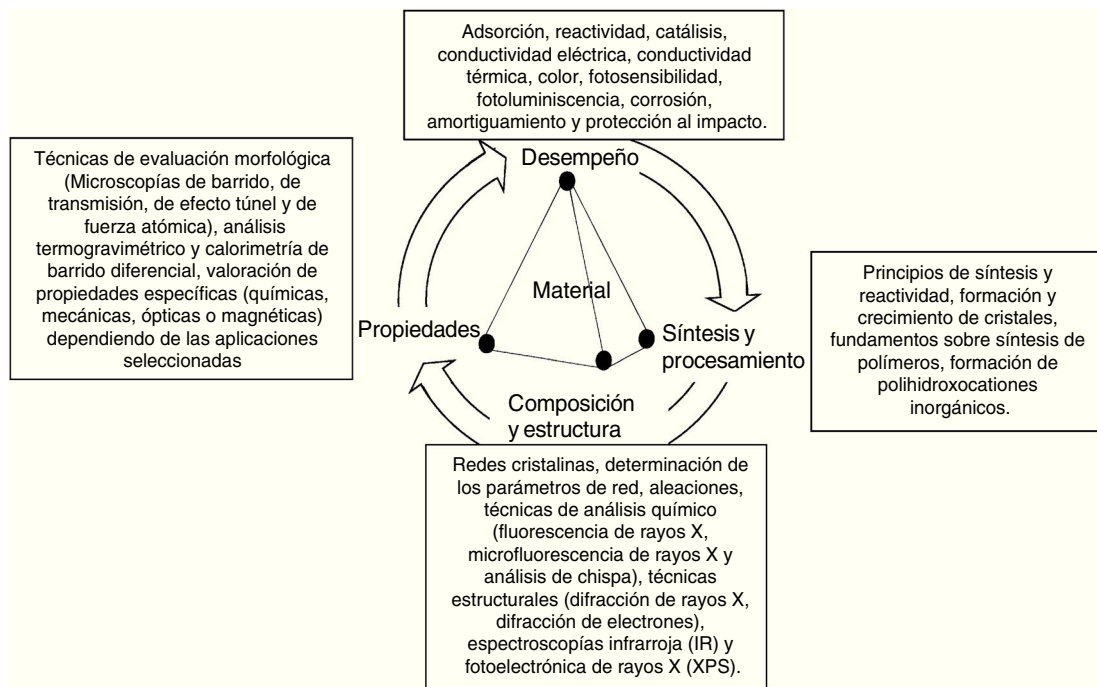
Adsorción, reactividad, catálisis, conductividad eléctrica, conductividad térmica, color, fotosensibilidad, fotoluminiscencia, corrosión, amortiguamiento y protección al impacto.

Técnicas de evaluación morfológica (Microscopías de barrido, de transmisión, de efecto túnel y de fuerza atómica), análisis termogravimétrico y calorimetría de barrido diferencial, valoración de propiedades específicas (químicas, mecánicas, ópticas o magnéticas) dependiendo de las aplicaciones seleccionadas

Desempeño

Material

Propiedades

Síntesis y procesamiento

Composición y estructura

Principios de síntesis y reactividad, formación y crecimiento de cristales, fundamentos sobre síntesis de polímeros, formación de polihidroxocationes inorgánicos.

Redes cristalinas, determinación de los parámetros de red, aleaciones, técnicas de análisis químico (fluorescencia de rayos X, microfluorescencia de rayos X y análisis de chispa), técnicas estructurales (difracción de rayos X, difracción de electrones), espectroscopías infrarroja (IR) y fotoelectrónica de rayos X (XPS).